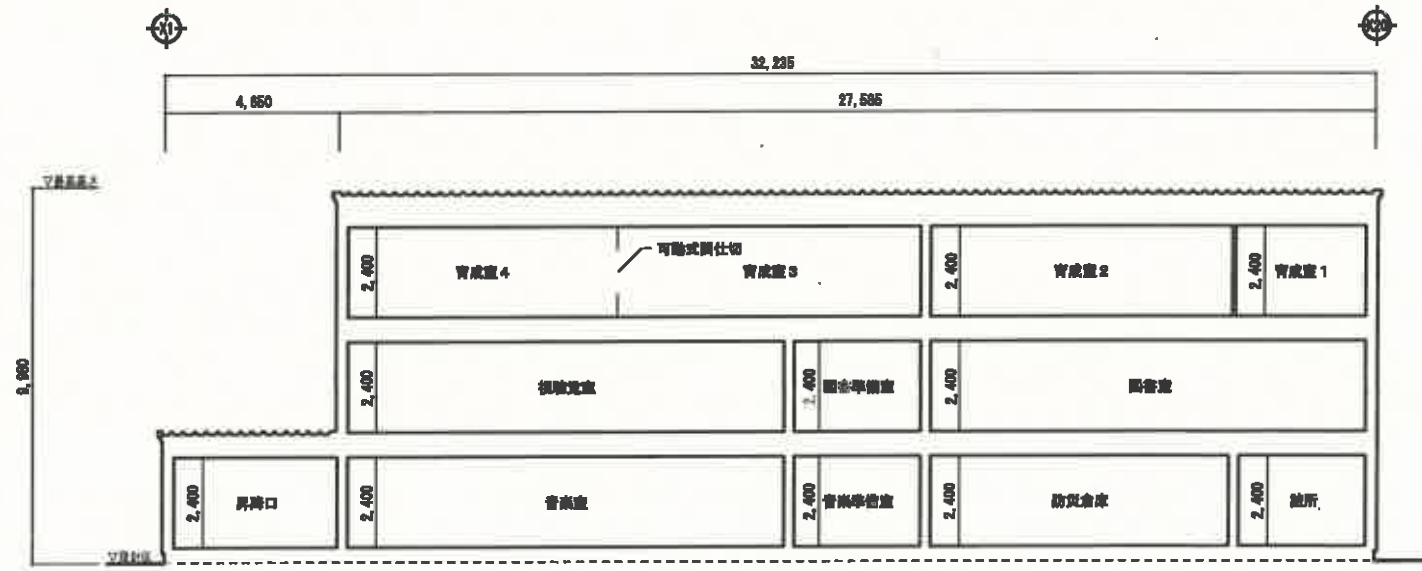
X1
X20
32,235
4,650
27,585
▽最高高さ
9,980
2,400
育成室4
可動式間仕切
育成室3
2,400
育成室2
2,400
育成室1
2,400
視聴覚室
2,400
図書準備室
2,400
図書室
2,400
昇降口
2,400
音楽室
2,400
音楽準備室
2,400
防災倉庫
2,400
詰所
▽設計GL